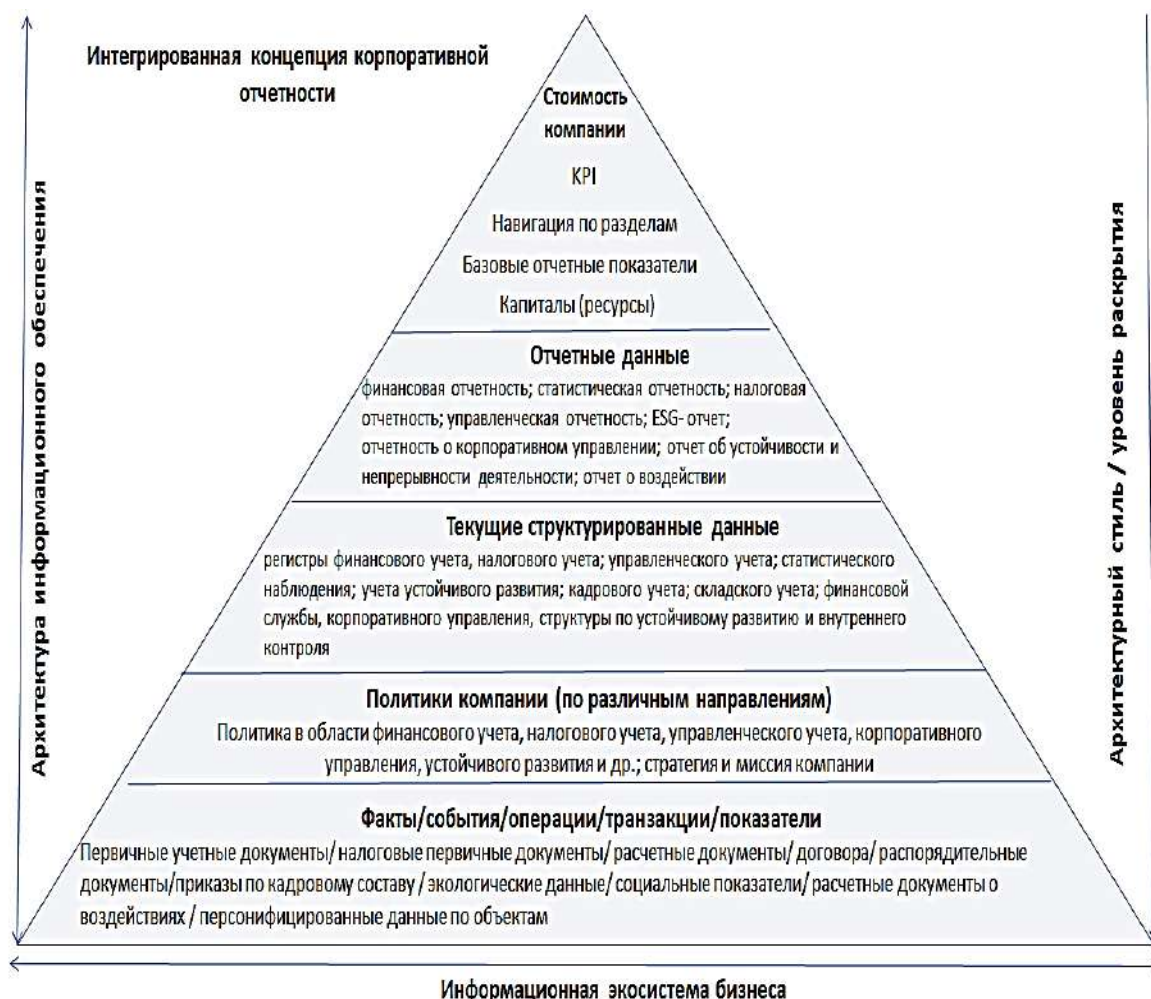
Интегрированная концепция корпоративной отчетности

Архитектура информационного обеспечения

Стоимость компании

KPI

Навигация по разделам

Базовые отчетные показатели

Капиталы (ресурсы)

Отчетные данные

финансовая отчетность; статистическая отчетность; налоговая отчетность; управленческая отчетность; ESG- отчет; отчетность о корпоративном управлении; отчет об устойчивости и непрерывности деятельности; отчет о воздействии

Текущие структурированные данные

регистры финансового учета, налогового учета; управленческого учета; статистического наблюдения; учета устойчивого развития; кадрового учета; складского учета; финансовой службы, корпоративного управления, структуры по устойчивому развитию и внутреннего контроля

Политики компании (по различным направлениям)

Политика в области финансового учета, налогового учета, управленческого учета, корпоративного управления, устойчивого развития и др.; стратегия и миссия компании

Факты/события/операции/транзакции/показатели

Первичные учетные документы/ налоговые первичные документы/ расчетные документы/ договора/ распорядительные документы/приказы по кадровому составу / экологические данные/ социальные показатели/ расчетные документы о воздействиях / персонифицированные данные по объектам

Архитектурный стиль / уровень раскрытия

Информационная экосистема бизнеса